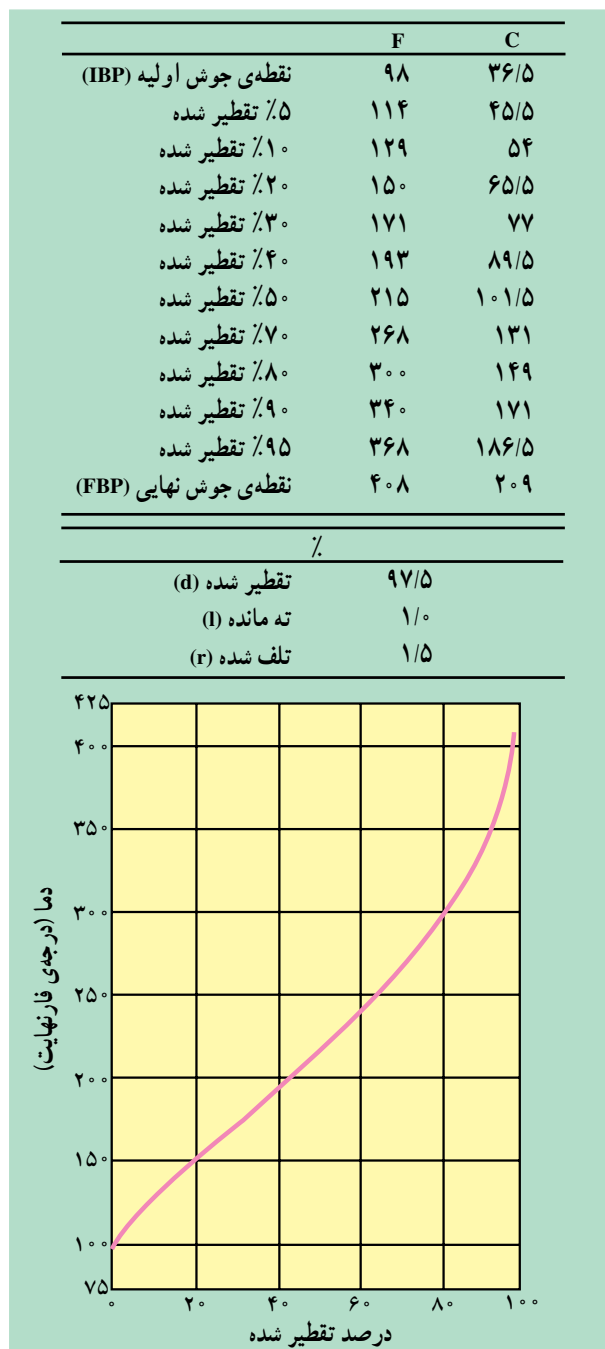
| | F | C |
|---|---|---|
| نقطه‌ی جوش اولیه (IBP) | ۹۸ | ۳۶/۵ |
| ۵٪ تقطیر شده | ۱۱۴ | ۴۵/۵ |
| ۱۰٪ تقطیر شده | ۱۲۹ | ۵۴ |
| ۲۰٪ تقطیر شده | ۱۵۰ | ۶۵/۵ |
| ۳۰٪ تقطیر شده | ۱۷۱ | ۷۷ |
| ۴۰٪ تقطیر شده | ۱۹۳ | ۸۹/۵ |
| ۵۰٪ تقطیر شده | ۲۱۵ | ۱۰۱/۵ |
| ۷۰٪ تقطیر شده | ۲۶۸ | ۱۳۱ |
| ۸۰٪ تقطیر شده | ۳۰۰ | ۱۴۹ |
| ۹۰٪ تقطیر شده | ۳۴۰ | ۱۷۱ |
| ۹۵٪ تقطیر شده | ۳۶۸ | ۱۸۶/۵ |
| نقطه‌ی جوش نهایی (FBP) | ۴۰۸ | ۲۰۹ |

| | ٪ |
|---|---|
| تقطیر شده (d) | ۹۷/۵ |
| ته مانده (l) | ۱/۰ |
| تلف شده (r) | ۱/۵ |

۴۲۵
۴۰۰
۳۵۰
۳۰۰
۲۵۰
۲۰۰
۱۵۰
۱۰۰
۷۵

دما (درجه‌ی فارنهایت)

۰ ۲۰ ۴۰ ۶۰ ۸۰ ۱۰۰

درصد تقطیر شده